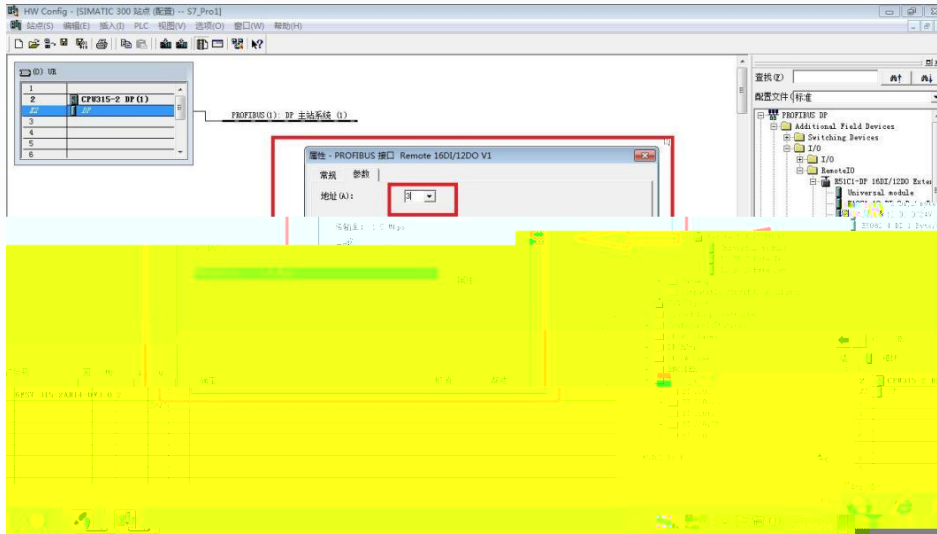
HW Config - [SIMATIC 300 站点 (配置) -- S7_Pro1]

站点(S) 编辑(E) 插入(I) PLC 视图(V) 选项(O) 窗口(W) 帮助(H)

(0) UR

| | |
|---|---|
| 1 | |
| 2 | CPU315-2 DP(1) |
| X2 | DP |
| 3 | |
| 4 | |
| 5 | |
| 6 | |

PROFIBUS(1): DP 主站系统 (1)

属性 - PROFIBUS 接口 Remote 16DI/12DO V1

常规 参数

地址(A): 3

传输率: 1.5 Mbps

查找(F)

配置文件 标准

PROFIBUS DP
Additional Field Devices
Switching Devices
I/O
I/O
RemoteIO
RS1C1-DP 16DI/12DO Exte
Universal module

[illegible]

CPU315-2 DP

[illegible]